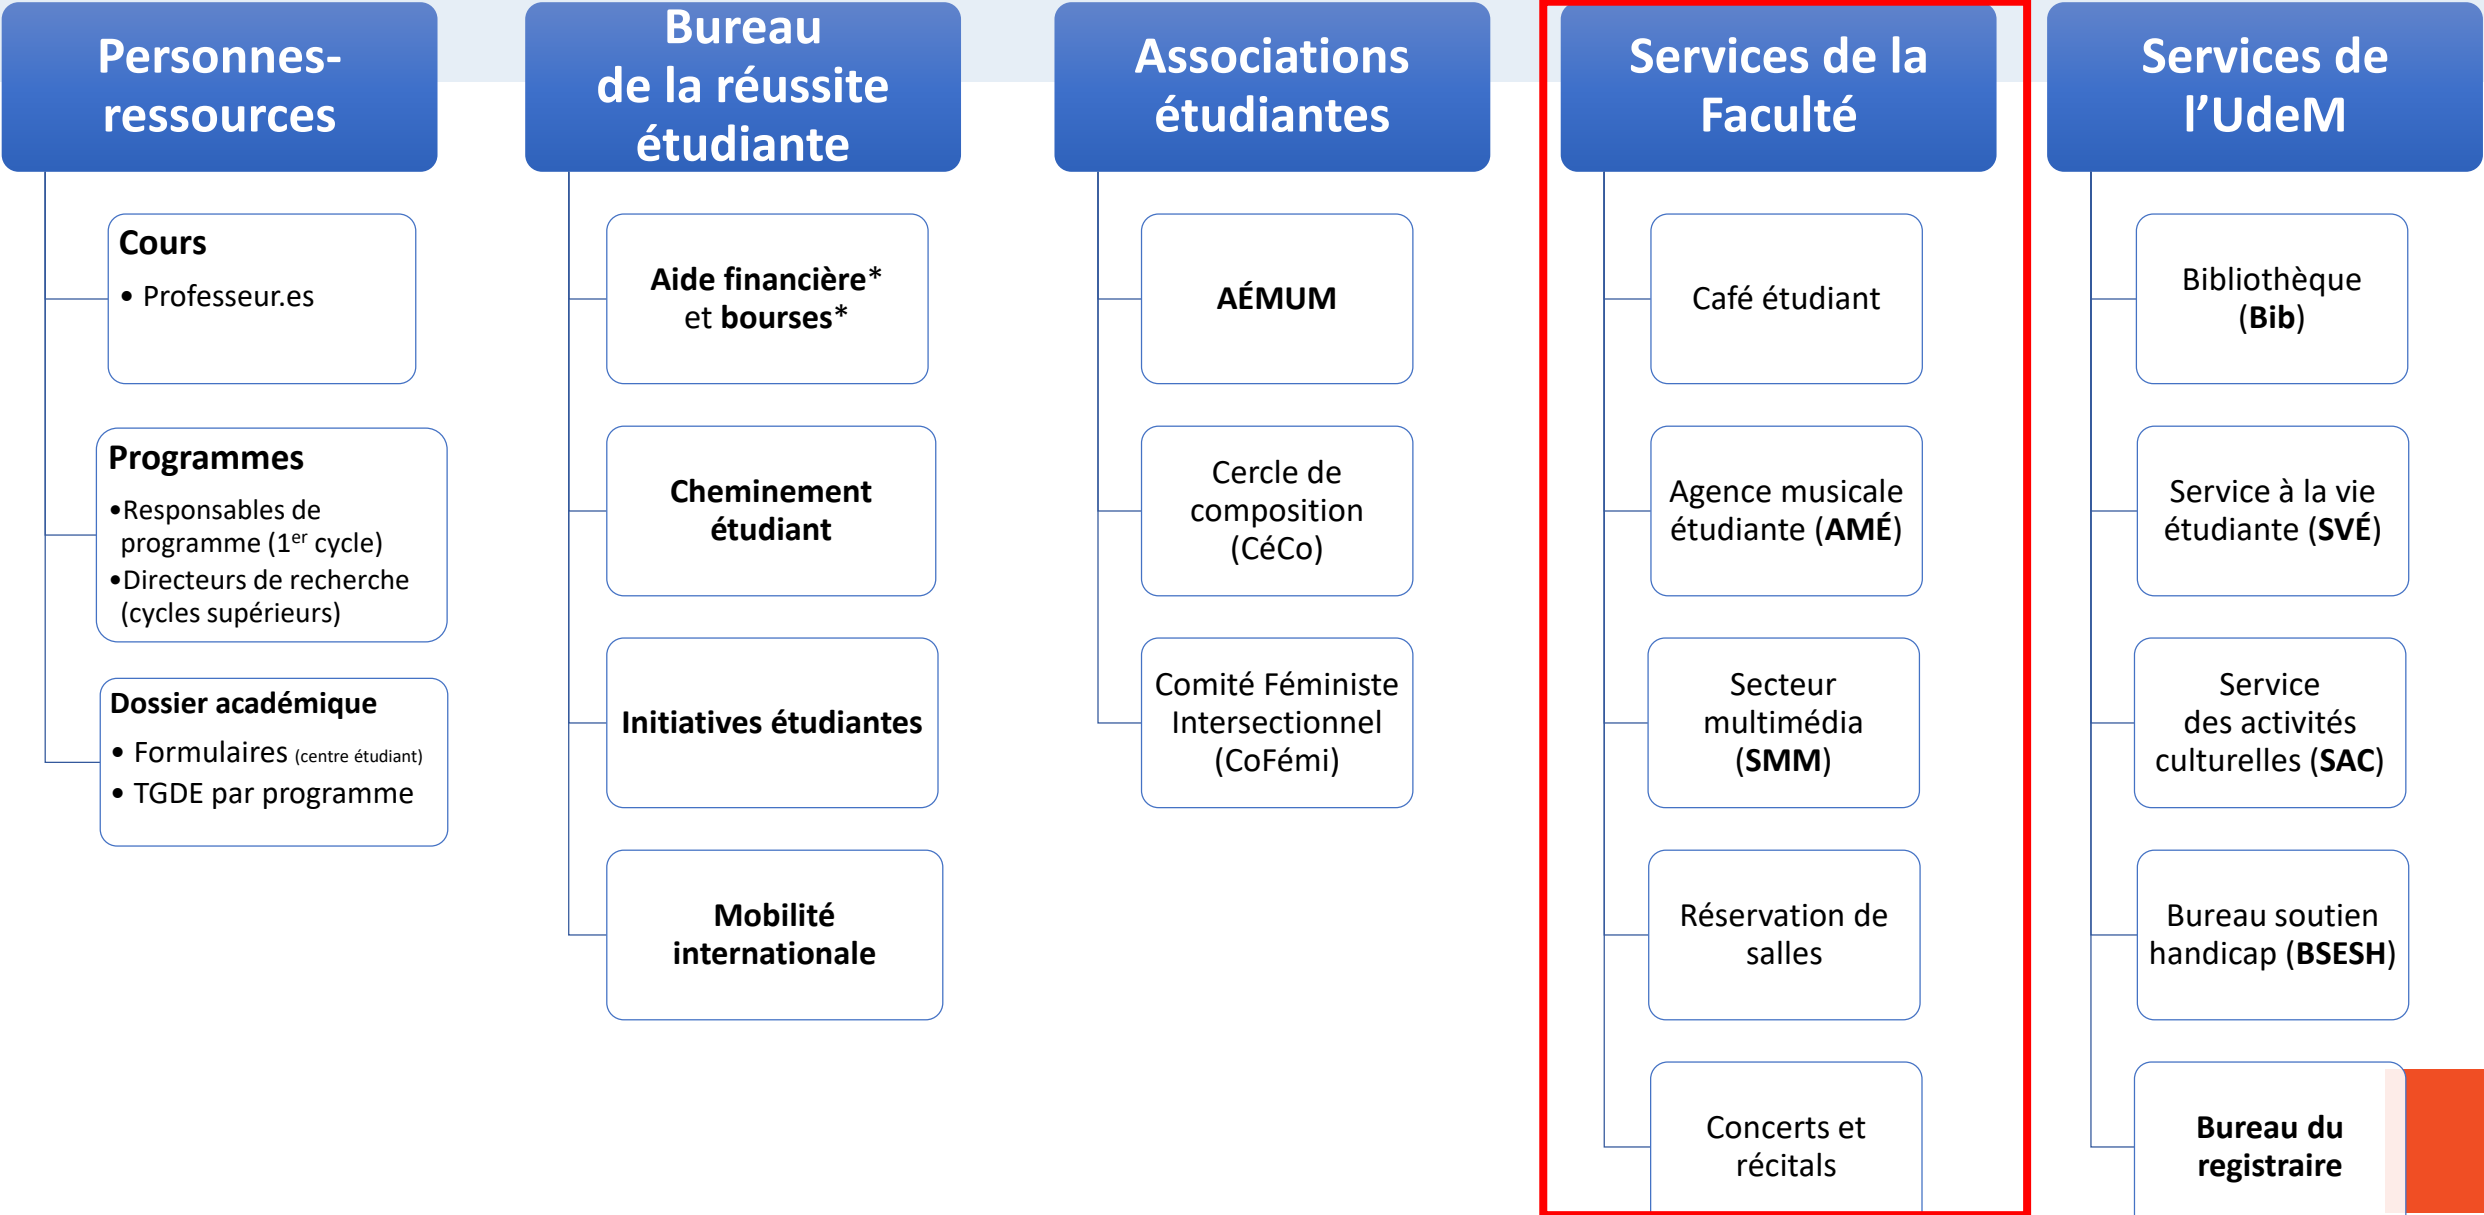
Personnes-ressources

Cours
• Professeur.es

Programmes
•Responsables de programme (1$^{er}$ cycle)
•Directeurs de recherche (cycles supérieurs)

Dossier académique
• Formulaires (centre étudiant)
• TGDE par programme

Bureau de la réussite étudiante

Aide financière* et bourses*

Cheminement étudiant

Initiatives étudiantes

Mobilité internationale

Associations étudiantes

AÉMUM

Cercle de composition (CéCo)

Comité Féministe Intersectionnel (CoFémi)

Services de la Faculté

Café étudiant

Agence musicale étudiante (AMÉ)

Secteur multimédia (SMM)

Réservation de salles

Concerts et récitals

Services de l'UdeM

Bibliothèque (Bib)

Service à la vie étudiante (SVÉ)

Service des activités culturelles (SAC)

Bureau soutien handicap (BSESH)

Bureau du registraire